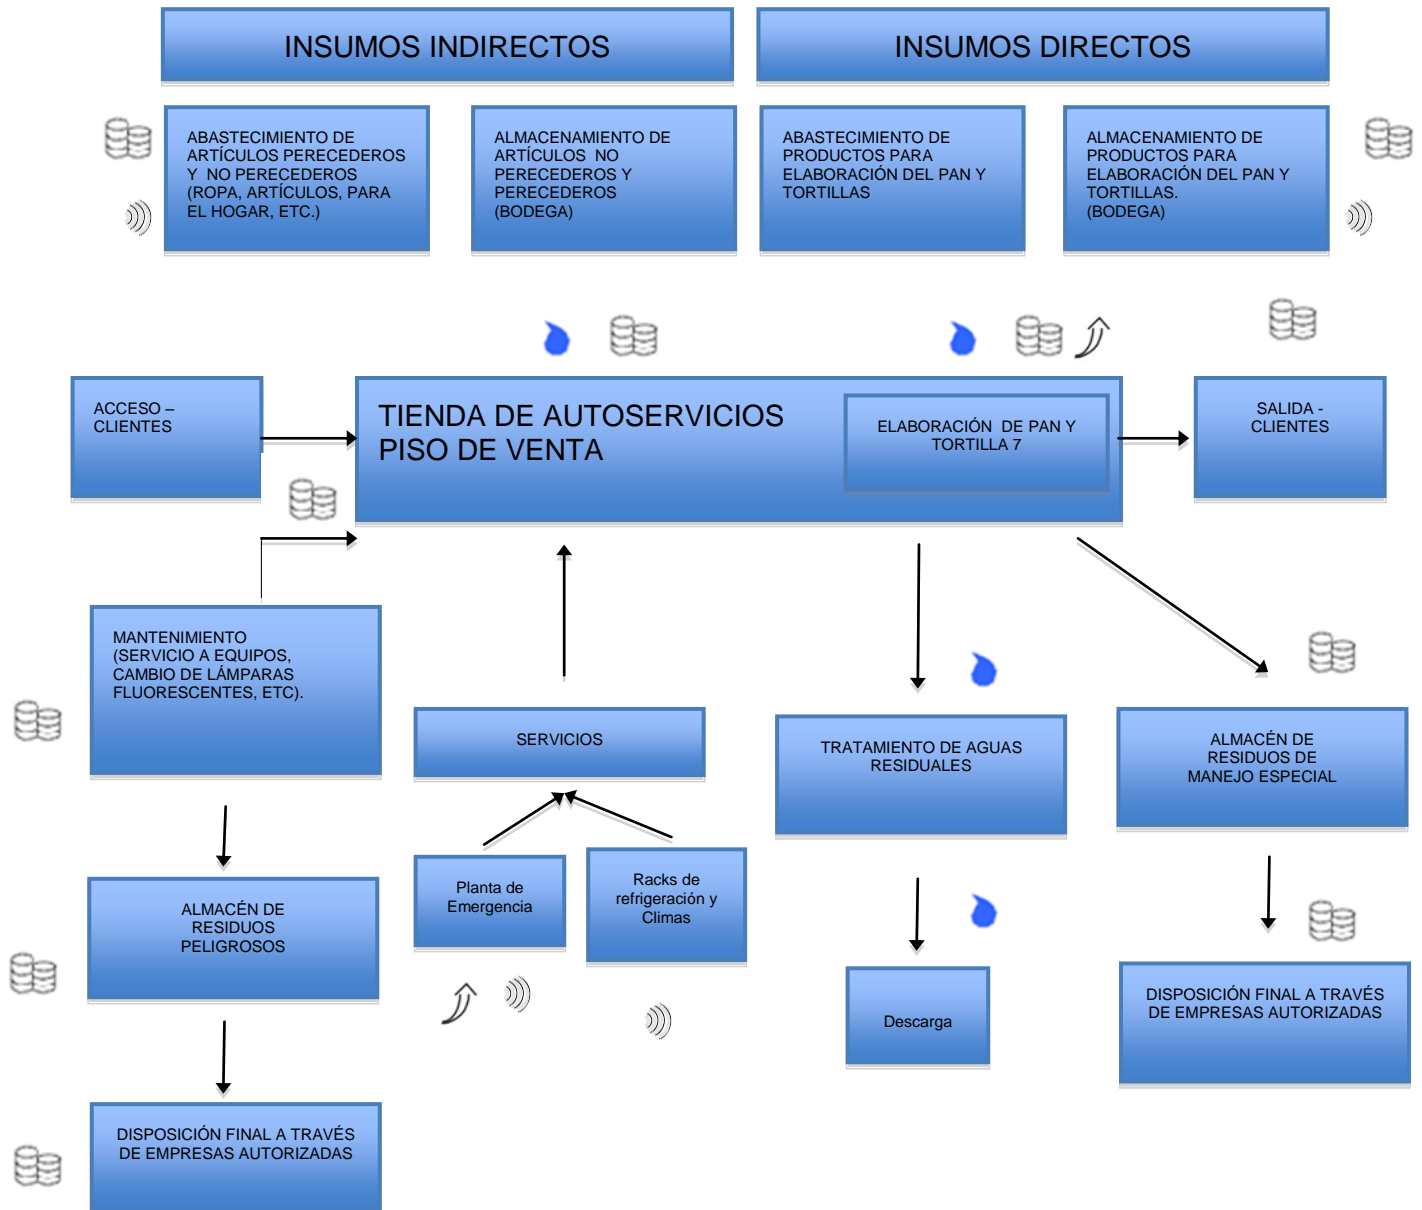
INSUMOS INDIRECTOS

INSUMOS DIRECTOS

ABASTECIMIENTO DE ARTÍCULOS PERECEDEROS Y NO PERECEDEROS (ROPA, ARTÍCULOS, PARA EL HOGAR, ETC.)

ALMACENAMIENTO DE ARTÍCULOS NO PERECEDEROS Y PERECEDEROS (BODEGA)

ABASTECIMIENTO DE PRODUCTOS PARA ELABORACIÓN DEL PAN Y TORTILLAS

ALMACENAMIENTO DE PRODUCTOS PARA ELABORACIÓN DEL PAN Y TORTILLAS. (BODEGA)

ACCESO – CLIENTES

TIENDA DE AUTOSERVICIOS PISO DE VENTA

ELABORACIÓN DE PAN Y TORTILLA 7

SALIDA - CLIENTES

MANTENIMIENTO (SERVICIO A EQUIPOS, CAMBIO DE LÁMPARAS FLUORESCENTES, ETC).

SERVICIOS

TRATAMIENTO DE AGUAS RESIDUALES

ALMACÉN DE RESIDUOS DE MANEJO ESPECIAL

ALMACÉN DE RESIDUOS PELIGROSOS

Planta de Emergencia

Racks de refrigeración y Climas

Descarga

DISPOSICIÓN FINAL A TRAVÉS DE EMPRESAS AUTORIZADAS

DISPOSICIÓN FINAL A TRAVÉS DE EMPRESAS AUTORIZADAS